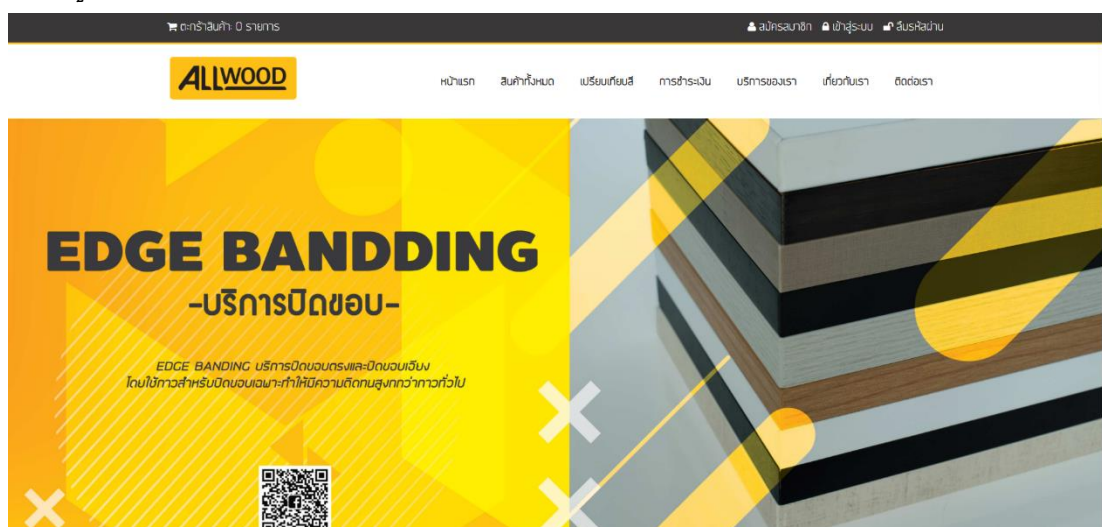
ตะกร้าสินค้า 0 รายการ

สมัครสมาชิก เข้าสู่ระบบ ลืมรหัสผ่าน

ALLWOOD

หน้าแรก สินค้าทั้งหมด เปรียบเทียบสี การชำระเงิน บริการของเรา เกี่ยวกับเรา ติดต่อเรา

EDGE BANDDING
-บริการปิดขอบ-

EDGE BANDING บริการปิดขอบตรงและปิดขอบเอียง
โดยใช้กาวสำหรับปิดขอบเฉพาะทำให้มีความติดทนสูงกว่ากาวทั่วไป